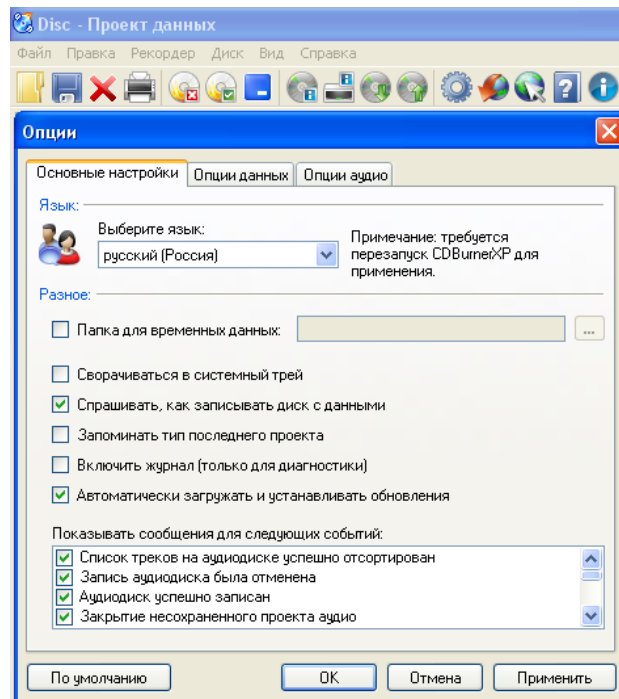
Disc - Проект данных

Файл Правка Рекордер Диск Вид Справка

Опции

Основные настройки | Опции данных | Опции аудио

Язык:

Выберите язык:

русский (Россия)

Примечание: требуется перезапуск CDBurnerXP для применения.

Разное:

Папка для временных данных:

...

Сворачиваться в системный трей

Спрашивать, как записывать диск с данными

Запоминать тип последнего проекта

Включить журнал (только для диагностики)

Автоматически загружать и устанавливать обновления

Показывать сообщения для следующих событий:

Список треков на аудиодиске успешно отсортирован

Запись аудиодиска была отменена

Аудиодиск успешно записан

Закрытие несохраненного проекта аудио

По умолчанию

OK

Отмена

Применить